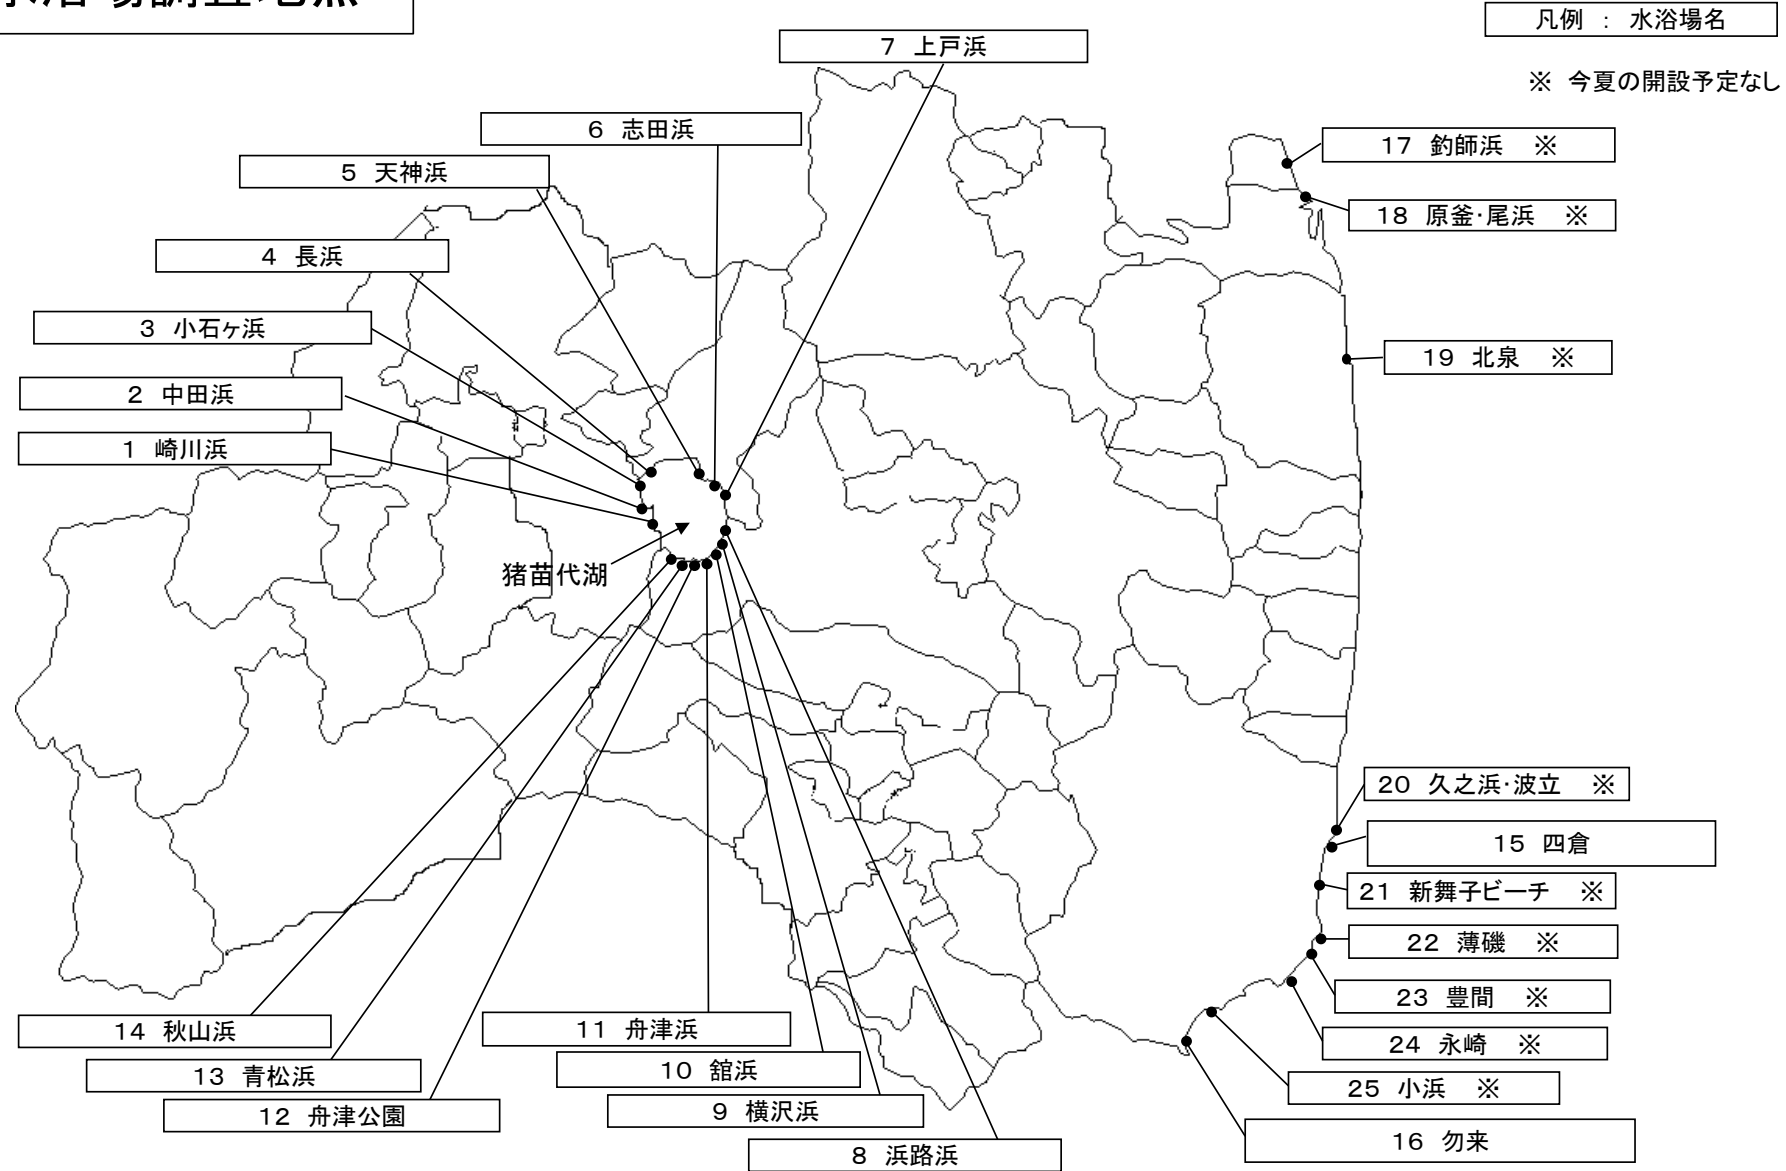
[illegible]

凡例 ： 水浴場名

※ 今夏の開設予定なし

7 上戸浜

6 志田浜

5 天神浜

4 長浜

3 小石ヶ浜

2 中田浜

1 崎川浜

猪苗代湖

17 釣師浜 ※

18 原釜･尾浜 ※

19 北泉 ※

20 久之浜･波立 ※

15 四倉

21 新舞子ビーチ ※

22 薄磯 ※

23 豊間 ※

24 永崎 ※

25 小浜 ※

16 勿来

14 秋山浜

13 青松浜

12 舟津公園

11 舟津浜

10 舘浜

9 横沢浜

8 浜路浜